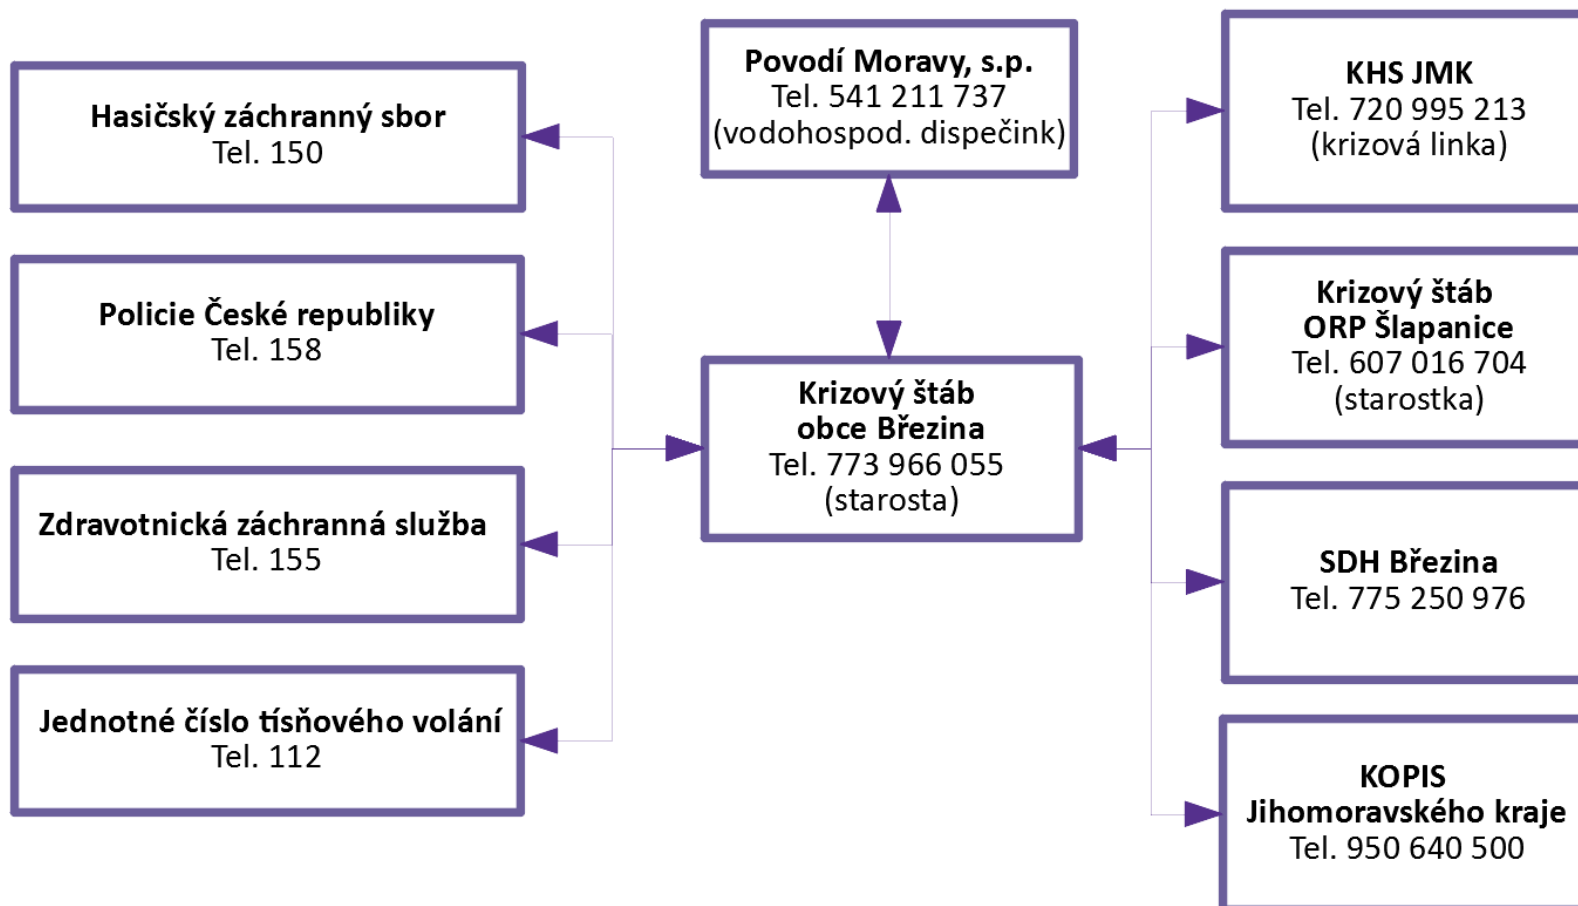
Hasičský záchranný sbor
Tel. 150

Policie České republiky
Tel. 158

Zdravotnická záchranná služba
Tel. 155

Jednotné číslo tísňového volání
Tel. 112

Povodí Moravy, s.p.
Tel. 541 211 737
(vodohospod. dispečink)

Krizový štáb
obce Březina
Tel. 773 966 055
(starosta)

KHS JMK
Tel. 720 995 213
(krizová linka)

Krizový štáb
ORP Šlapanice
Tel. 607 016 704
(starostka)

SDH Březina
Tel. 775 250 976

KOPIS
Jihomoravského kraje
Tel. 950 640 500